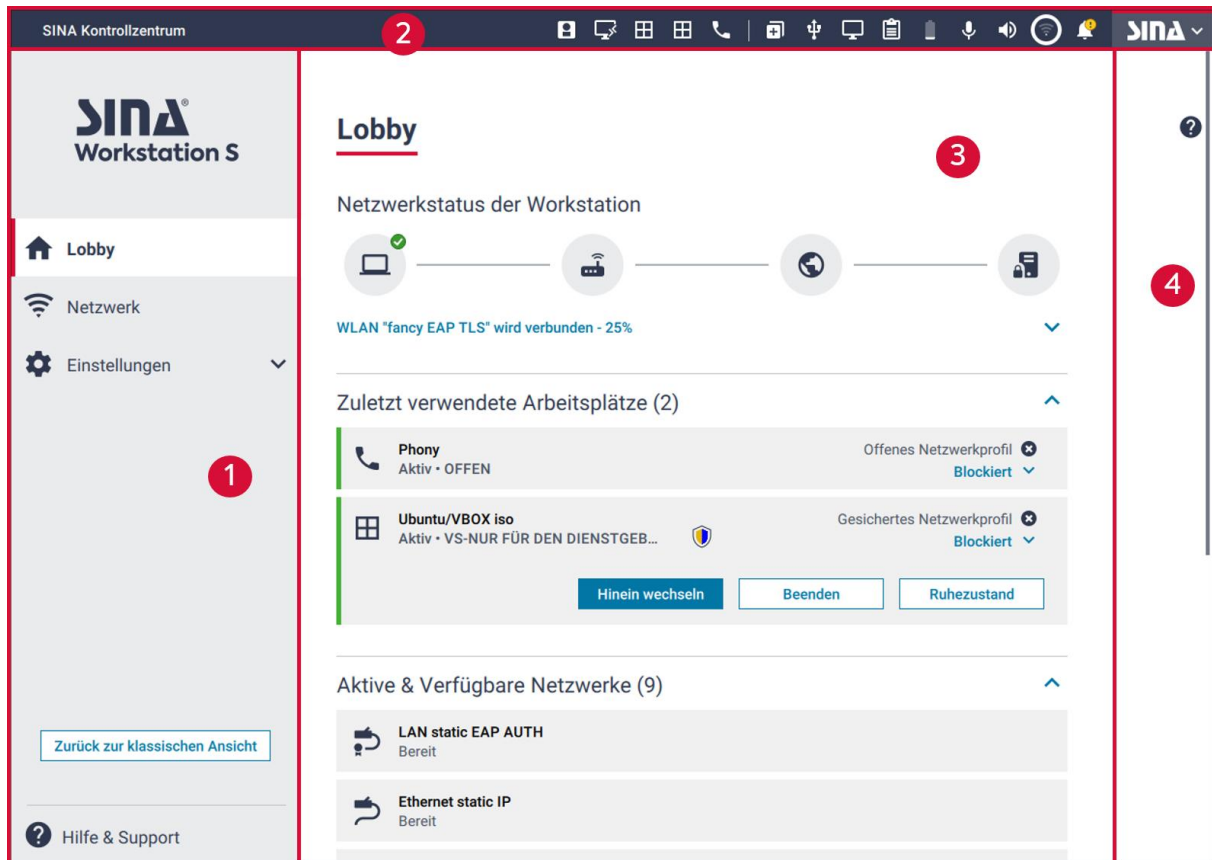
SINA Kontrollzentrum

2

SINA

SINA®
Workstation S

Lobby

Netzwerk

Einstellungen

1

Zurück zur klassischen Ansicht

Hilfe & Support

Lobby

3

Netzwerkstatus der Workstation

WLAN "fancy EAP TLS" wird verbunden - 25%

Zuletzt verwendete Arbeitsplätze (2)

Phony
Aktiv • OFFEN

Offenes Netzwerkprofil
Blockiert

Ubuntu/VBOX iso
Aktiv • VS-NUR FÜR DEN DIENSTGEB...

Gesichertes Netzwerkprofil
Blockiert

Hinein wechseln

Beenden

Ruhezustand

Aktive & Verfügbare Netzwerke (9)

LAN static EAP AUTH
Bereit

Ethernet static IP
Bereit

4